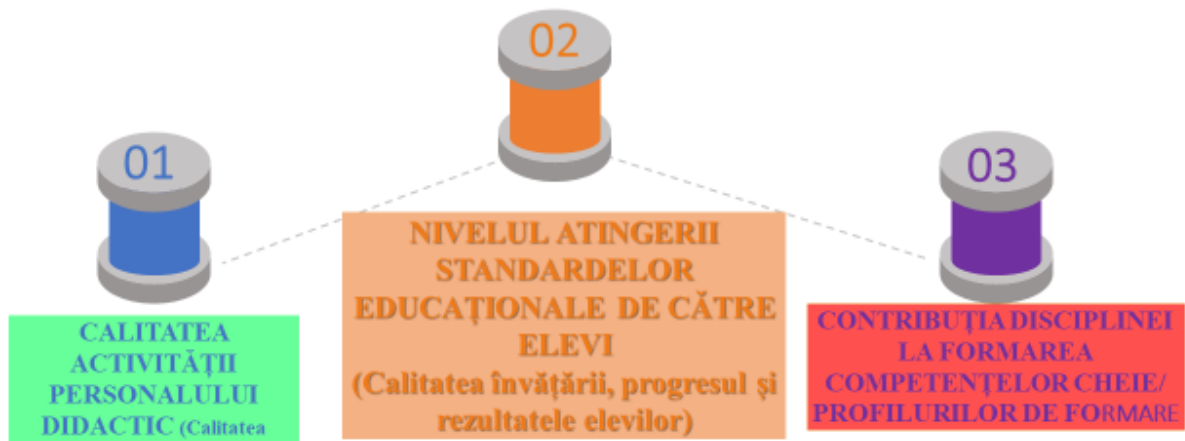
02

01

03

NIVELUL ATINGERII STANDARDELOR EDUCAȚIONALE DE CĂTRE ELEVI (Calitatea învățării, progresul și rezultatele elevilor)

CALITATEA ACTIVITĂȚII PERSONALULUI DIDACTIC (Calitatea

CONTRIBUȚIA DISCIPLINEI LA FORMAREA COMPETENȚELOR CHEIE/ PROFILURILOR DE FORMARE